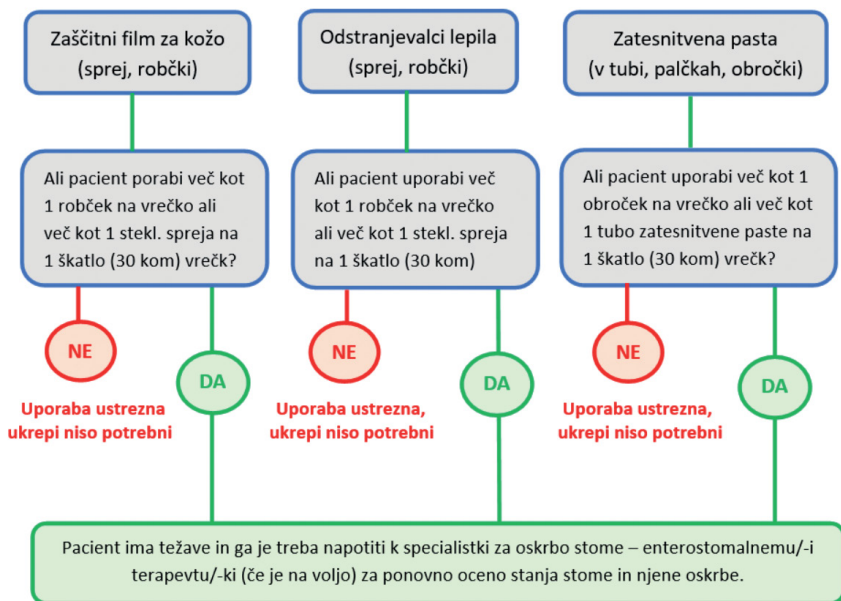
Zaščitni film za kožo (sprej, robčki)

Ali pacient porabi več kot 1 robček na vrečko ali več kot 1 stekl. spreja na 1 škatlo (30 kom) vrečk?

NE

Uporaba ustrezna ukrepi niso potrebni

DA

Odstranjevalci lepila (sprej, robčki)

Ali pacient uporabi več kot 1 robček na vrečko ali več kot 1 stekl. spreja na 1 škatlo (30 kom)

NE

Uporaba ustrezna, ukrepi niso potrebni

DA

Zatesnitvena pasta (v tubi, palčkah, obročki)

Ali pacient uporabi več kot 1 obroček na vrečko ali več kot 1 tubo zatesnitvene paste na 1 škatlo (30 kom) vrečk?

NE

Uporaba ustrezna, ukrepi niso potrebni

DA

Pacient ima težave in ga je treba napotiti k specialistki za oskrbo stome – enterostomalnemu/-i terapevtu/-ki (če je na voljo) za ponovno oceno stanja stome in njene oskrbe.